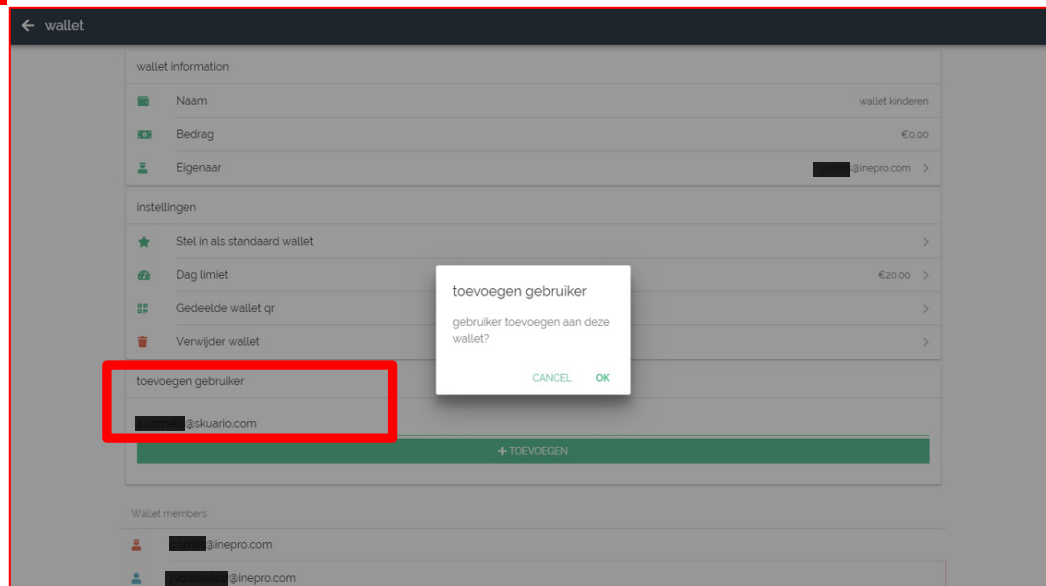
wallet

wallet information

Naam wallet kinderen

Bedrag €0.00

Eigenaar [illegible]@inepro.com

instellingen

Stel in als standaard wallet

Dag limiet €20.00

Gedeelde wallet qr

Verwijder wallet

toevoegen gebruiker

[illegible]@skuario.com

+ TOEVOEGEN

toevoegen gebruiker

gebruiker toevoegen aan deze wallet?

CANCEL OK

Wallet members

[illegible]@inepro.com

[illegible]@inepro.com